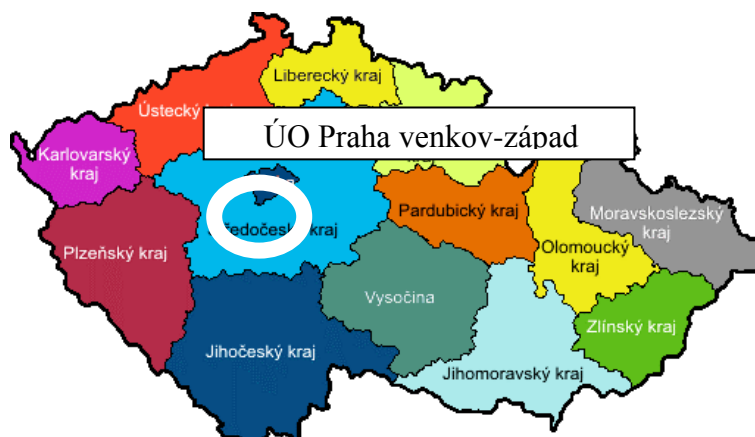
Liberecký kraj

Ústecký

ÚO Praha venkov-západ

Karlovarský kraj

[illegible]ředočes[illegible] kraj

Pardubický kraj

Moravskoslezský kraj

Plzeňský kraj

Olomoucký kraj

Vysočina

Zlínský kraj

Jihočeský kraj

Jihomoravský kraj